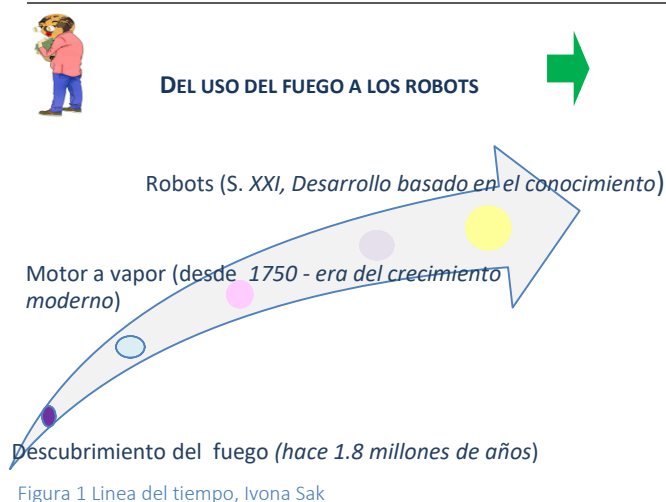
DEL USO DEL FUEGO A LOS ROBOTS

Robots (S. *XXI, Desarrollo basado en el conocimiento*)

Motor a vapor (desde *1750 - era del crecimiento moderno*)

Descubrimiento del fuego *(hace 1.8 millones de años*)

Figura 1 Linea del tiempo, Ivona Sak